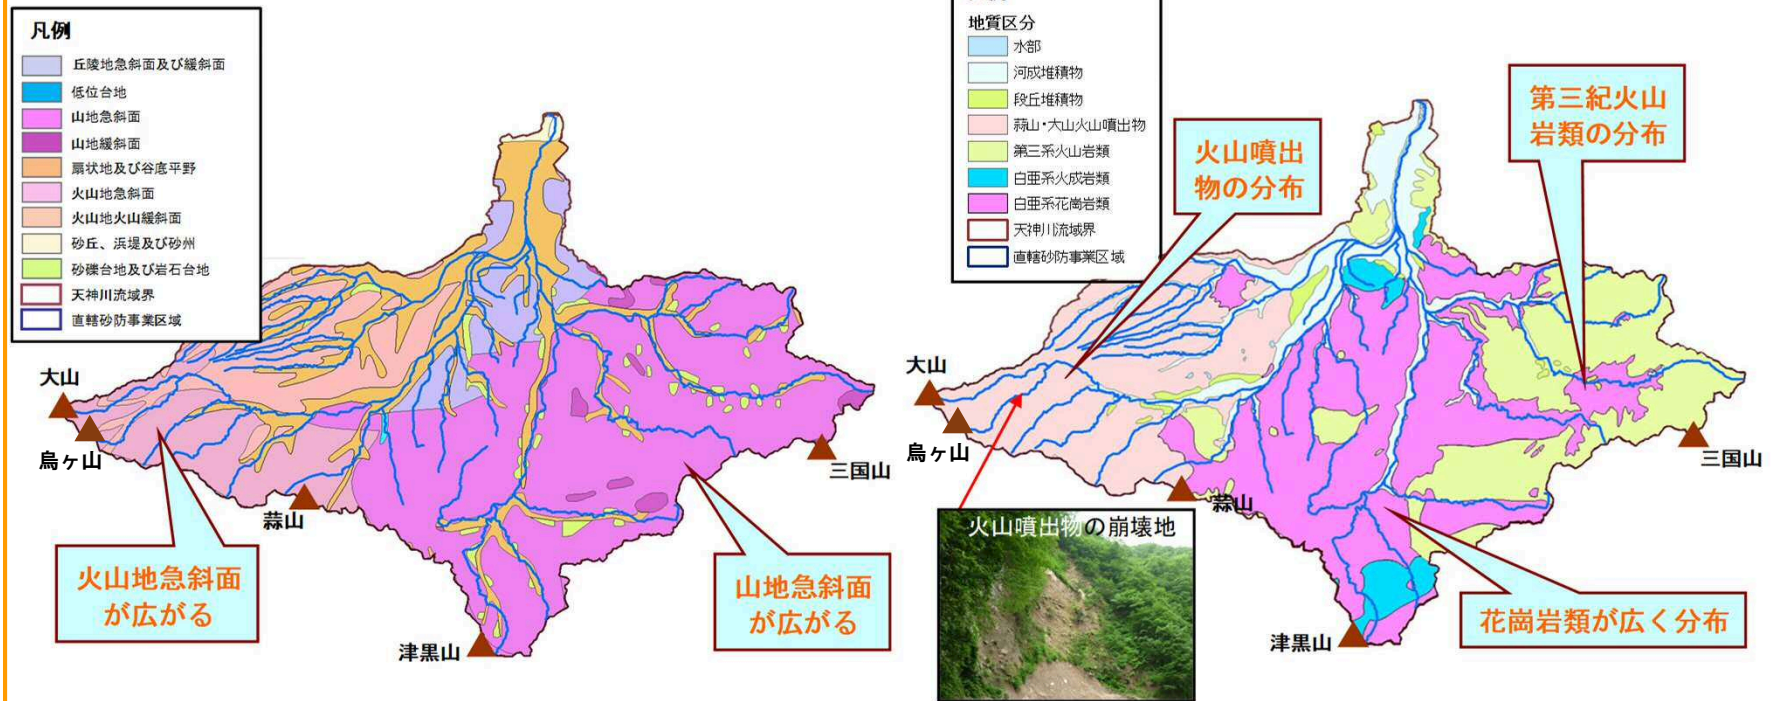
凡例
丘陵地急斜面及び緩斜面
低位台地
山地急斜面
山地緩斜面
扇状地及び谷底平野
火山地急斜面
火山地火山緩斜面
砂丘、浜堤及び砂州
砂礫台地及び岩石台地
天神川流域界
直轄砂防事業区域

大山
烏ヶ山
蒜山
津黒山
三国山

火山地急斜面が広がる

山地急斜面が広がる

地質区分
水部
河成堆積物
段丘堆積物
蒜山・大山火山噴出物
第三系火山岩類
白亜系火成岩類
白亜系花崗岩類
天神川流域界
直轄砂防事業区域

火山噴出物の分布

第三紀火山岩類の分布

大山
烏ヶ山
蒜山
津黒山
三国山

火山噴出物の崩壊地

花崗岩類が広く分布